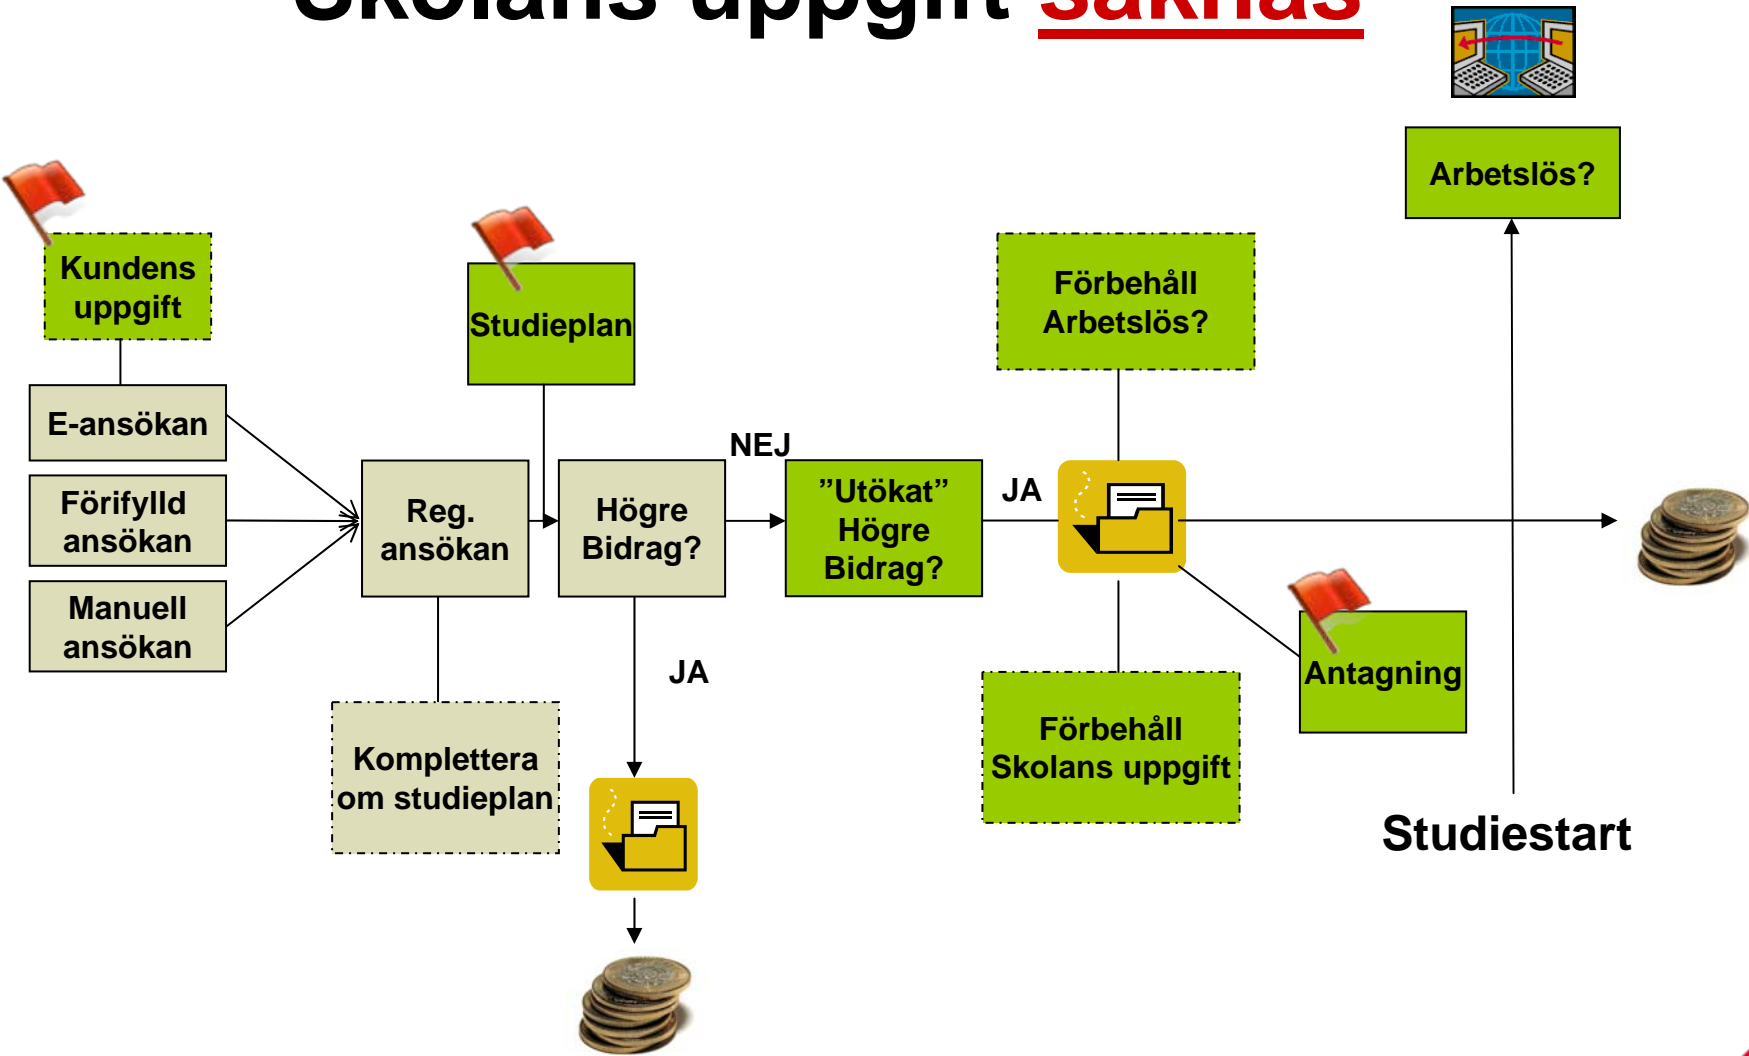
Skolans uppgift saknas

Arbetslös?

Kundens uppgift

Studieplan

Förbehåll Arbetslös?

E-ansökan

Förifylld ansökan

Manuell ansökan

Reg. ansökan

Högre Bidrag?

NEJ

"Utökat" Högre Bidrag?

JA

JA

Antagning

Komplettera om studieplan

Förbehåll Skolans uppgift

Studiestart